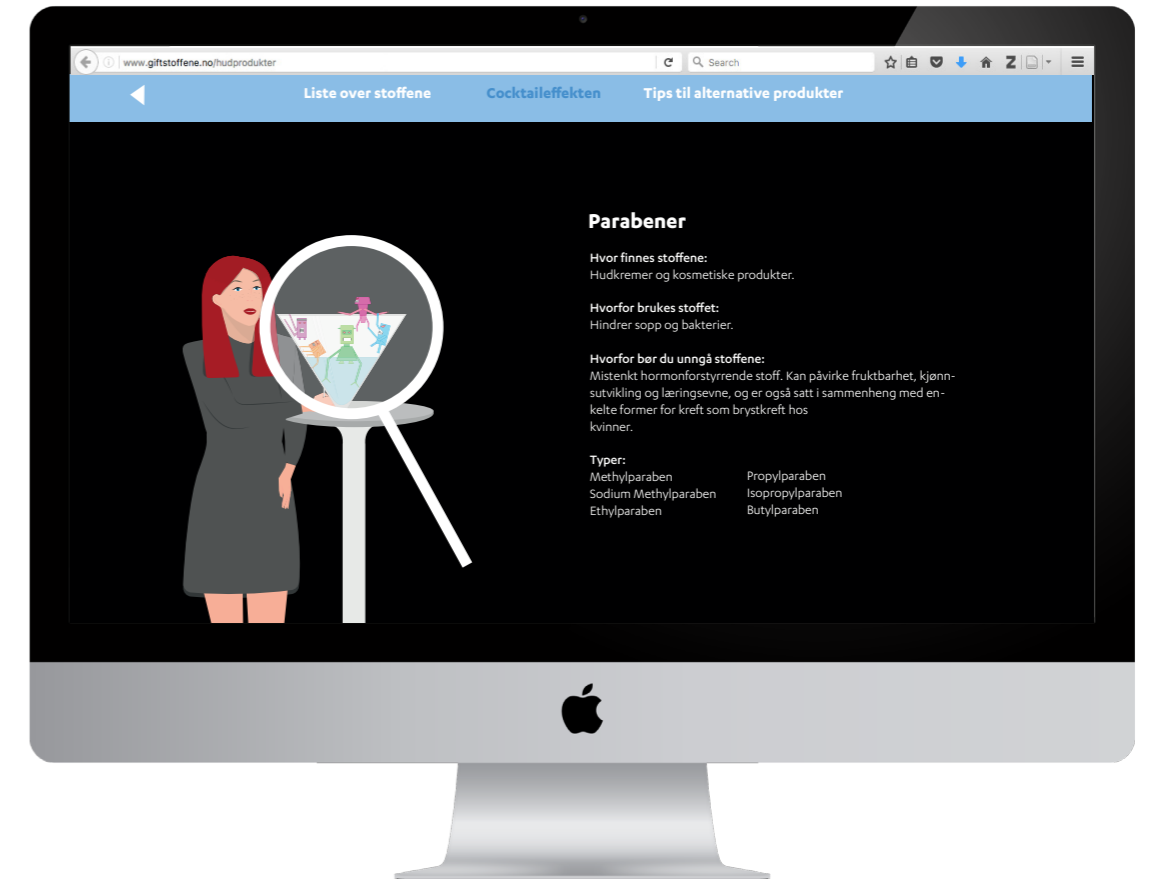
www.giftstoffene.no/hudprodukter

Search

Liste over stoffene Cocktaileffekten Tips til alternative produkter

Parabener

Hvor finnes stoffene:
Hudkremer og kosmetiske produkter.

Hvorfor brukes stoffet:
Hindrer sopp og bakterier.

Hvorfor bør du unngå stoffene:
Mistenkt hormonforstyrrende stoff. Kan påvirke fruktbarhet, kjønnsutvikling og læringsevne, og er også satt i sammenheng med enkelte former for kreft som brystkreft hos kvinner.

Typer:
Methylparaben
Sodium Methylparaben
Ethylparaben

Propylparaben
Isopropylparaben
Butylparaben